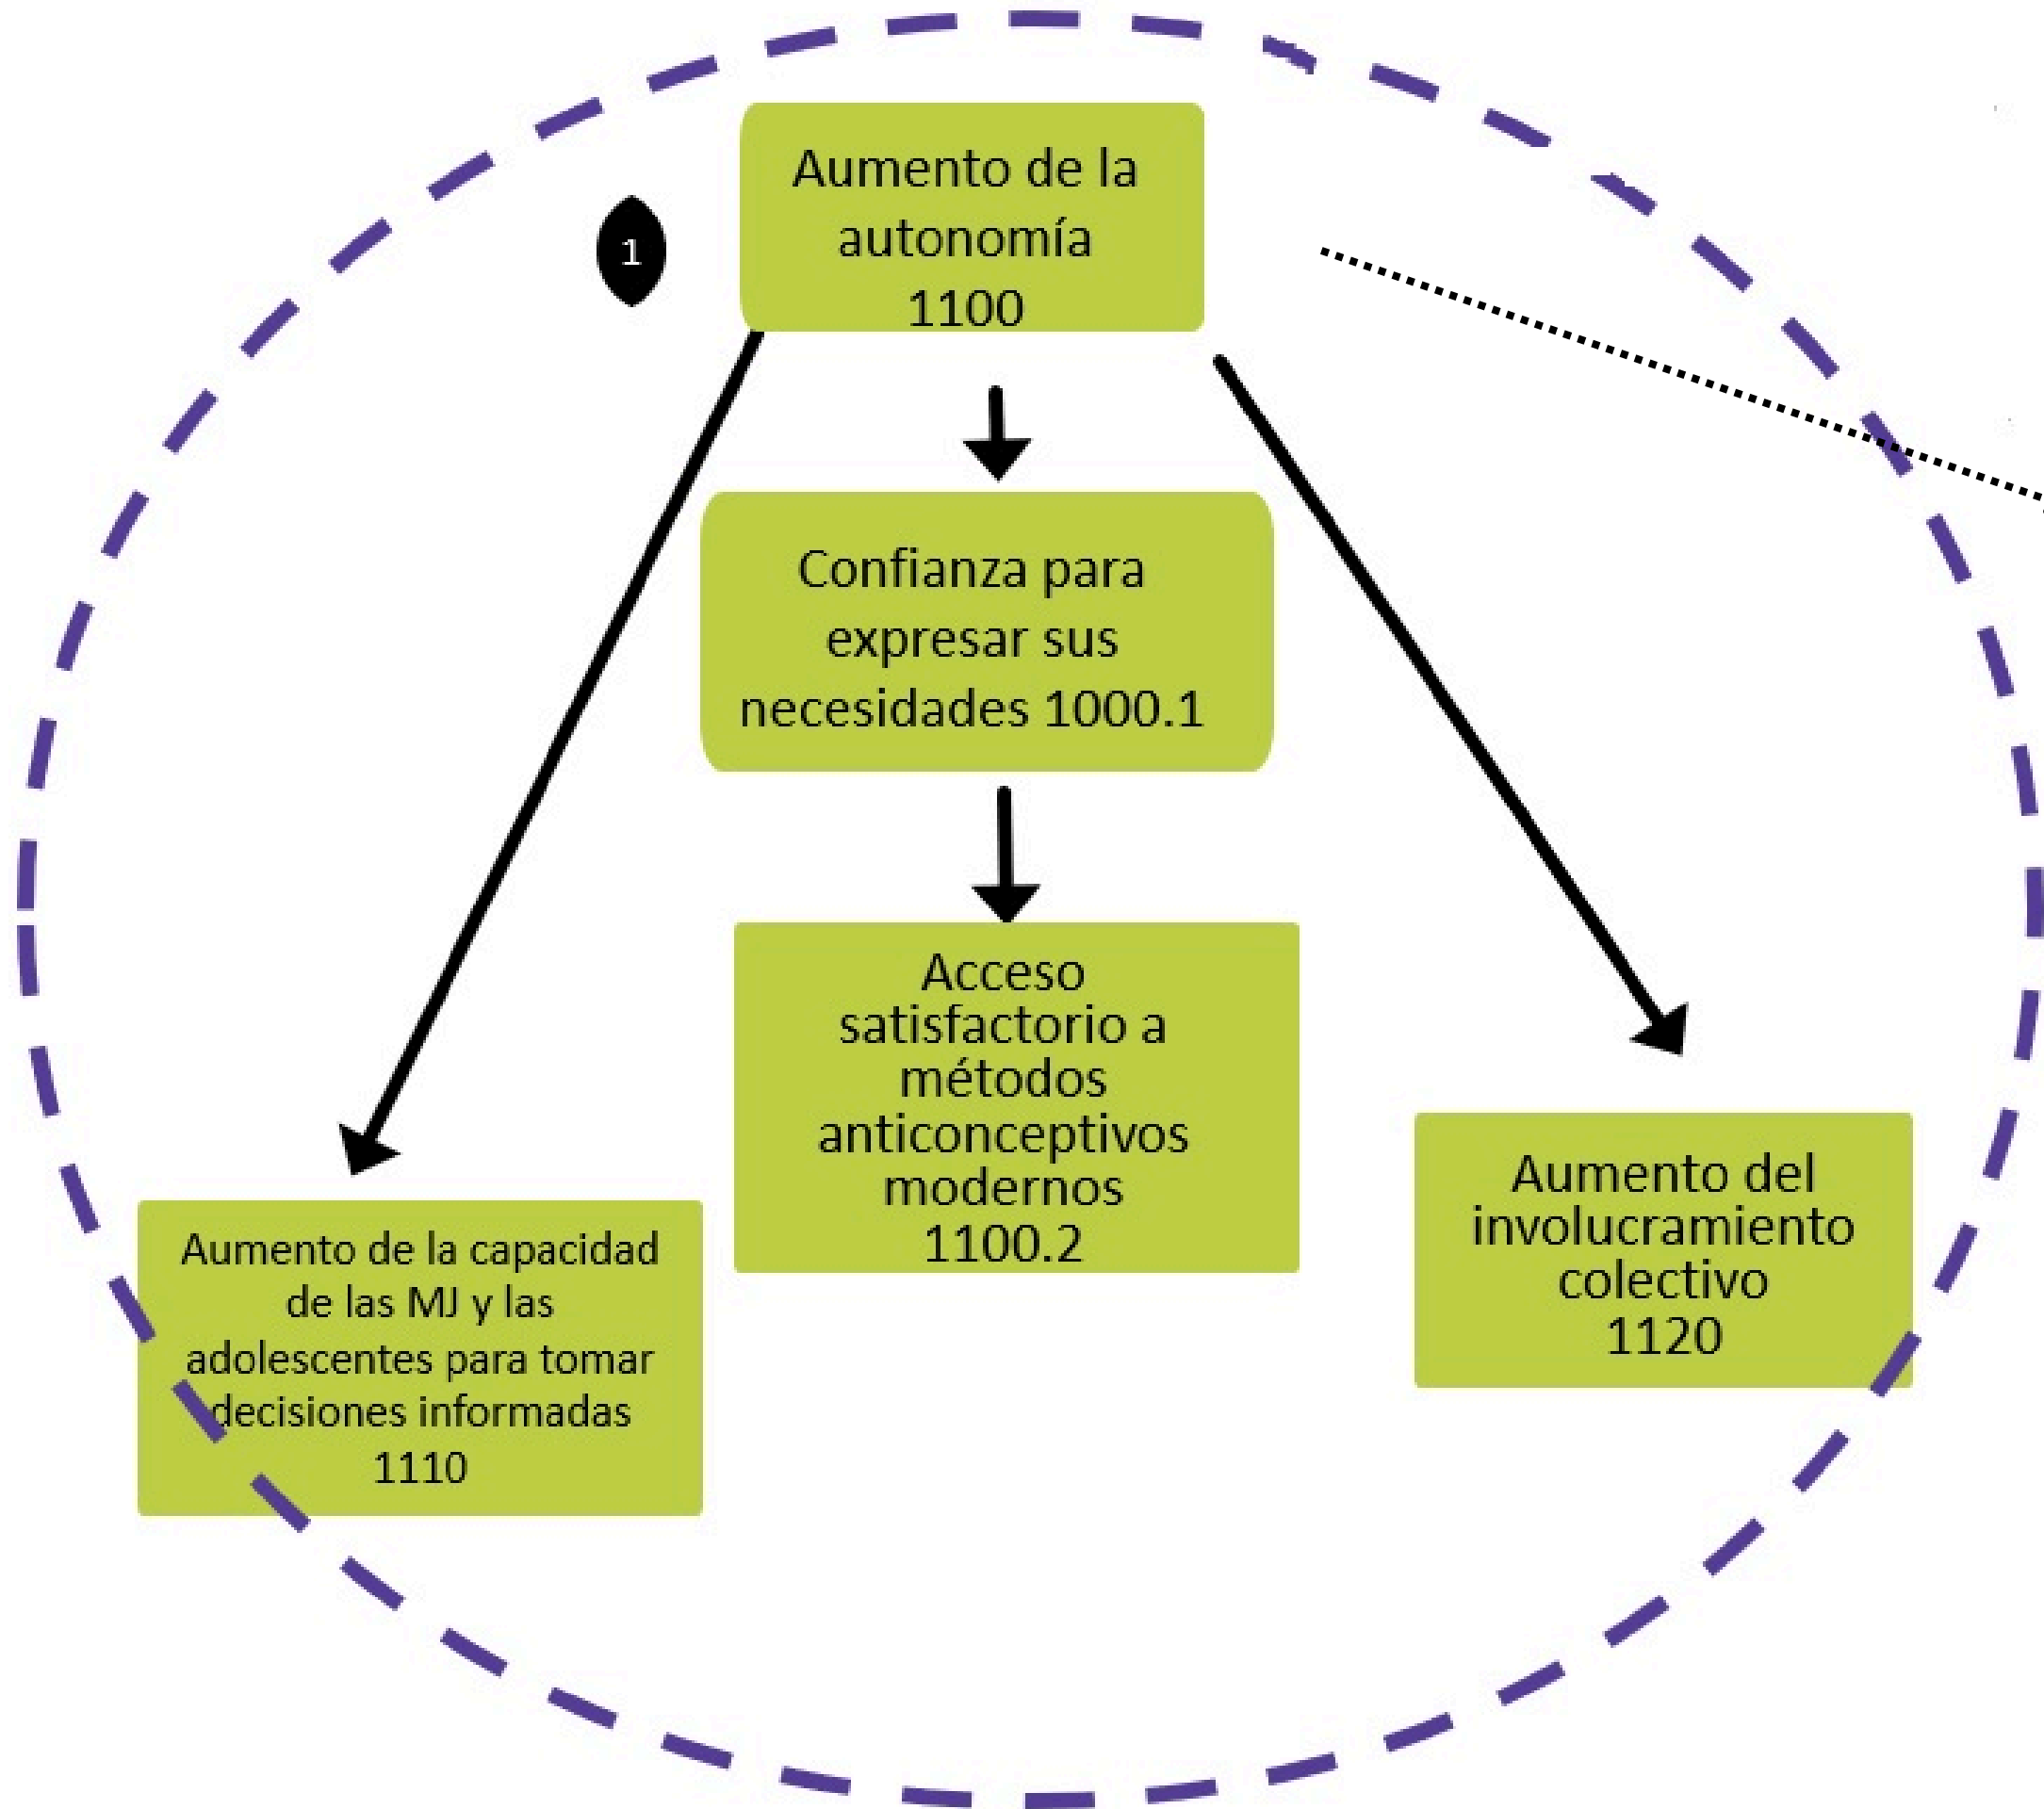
1

Aumento de la autonomía 1100

Confianza para expresar sus necesidades 1000.1

Acceso satisfactorio a métodos anticonceptivos modernos 1100.2

Aumento de la capacidad de las MJ y las adolescentes para tomar decisiones informadas 1110

Aumento del involucramiento colectivo 1120